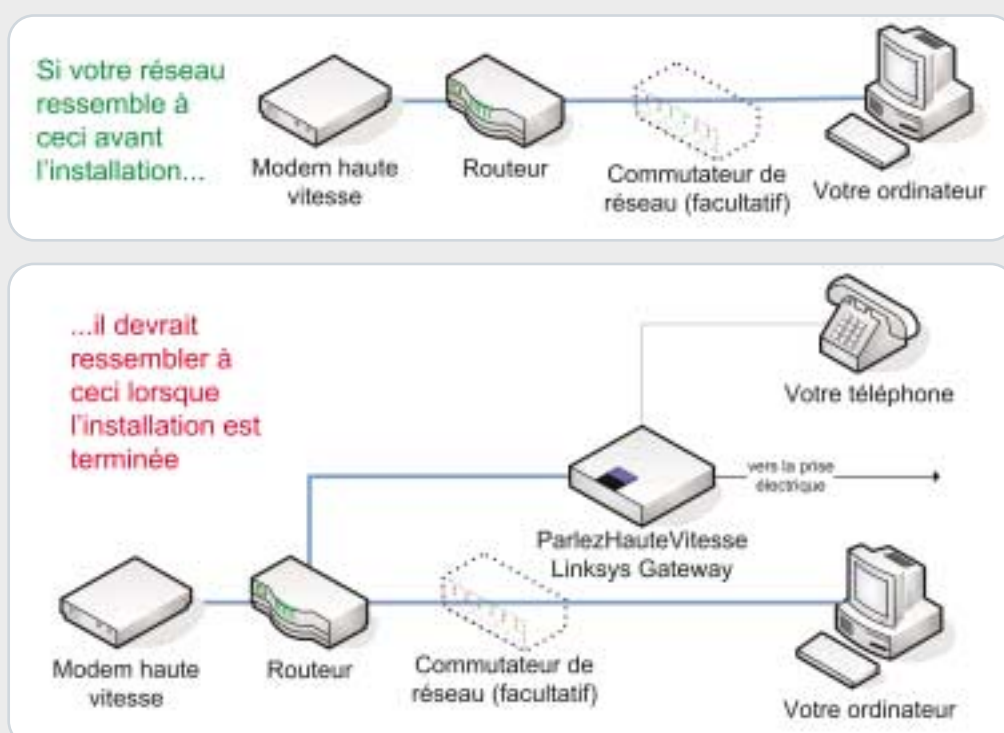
Si votre réseau ressemble à ceci avant l'installation...

Modem haute vitesse

Routeur

Commutateur de réseau (facultatif)

Votre ordinateur

...il devrait ressembler à ceci lorsque l'installation est terminée

Votre téléphone

vers la prise électrique

ParlezHauteVitesse Linksys Gateway

Modem haute vitesse

Routeur

Commutateur de réseau (facultatif)

Votre ordinateur